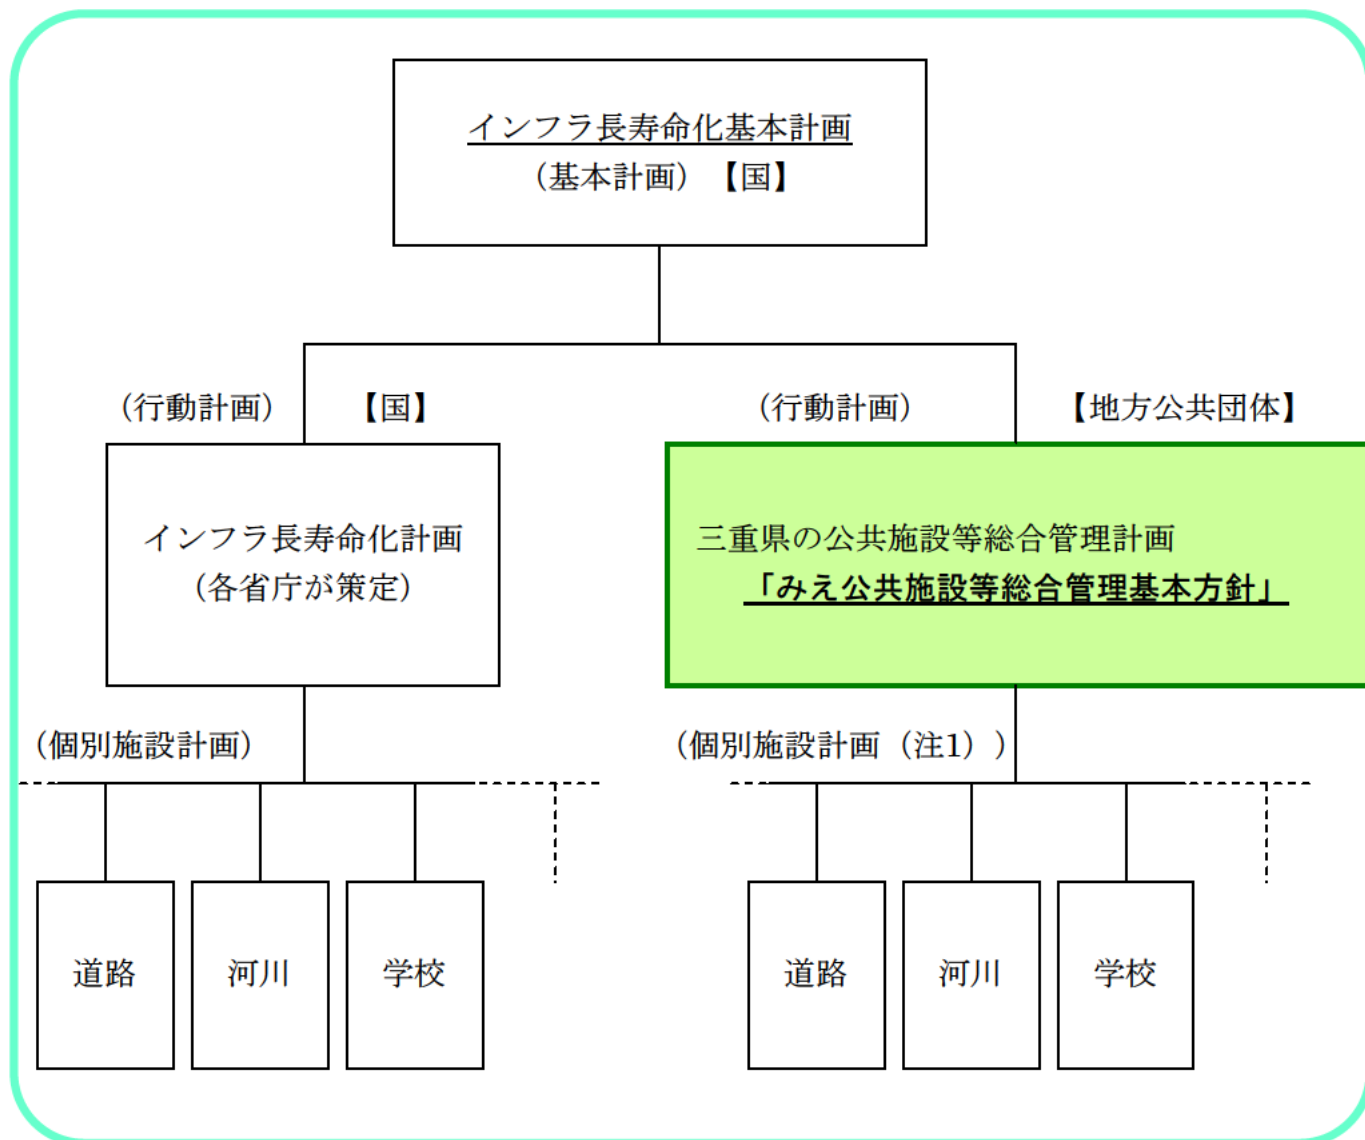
インフラ長寿命化基本計画
（基本計画）【国】

（行動計画）【国】

（行動計画）【地方公共団体】

インフラ長寿命化計画
（各省庁が策定）

三重県の公共施設等総合管理計画
「みえ公共施設等総合管理基本方針」

（個別施設計画）

（個別施設計画（注1））

道路

河川

学校

道路

河川

学校